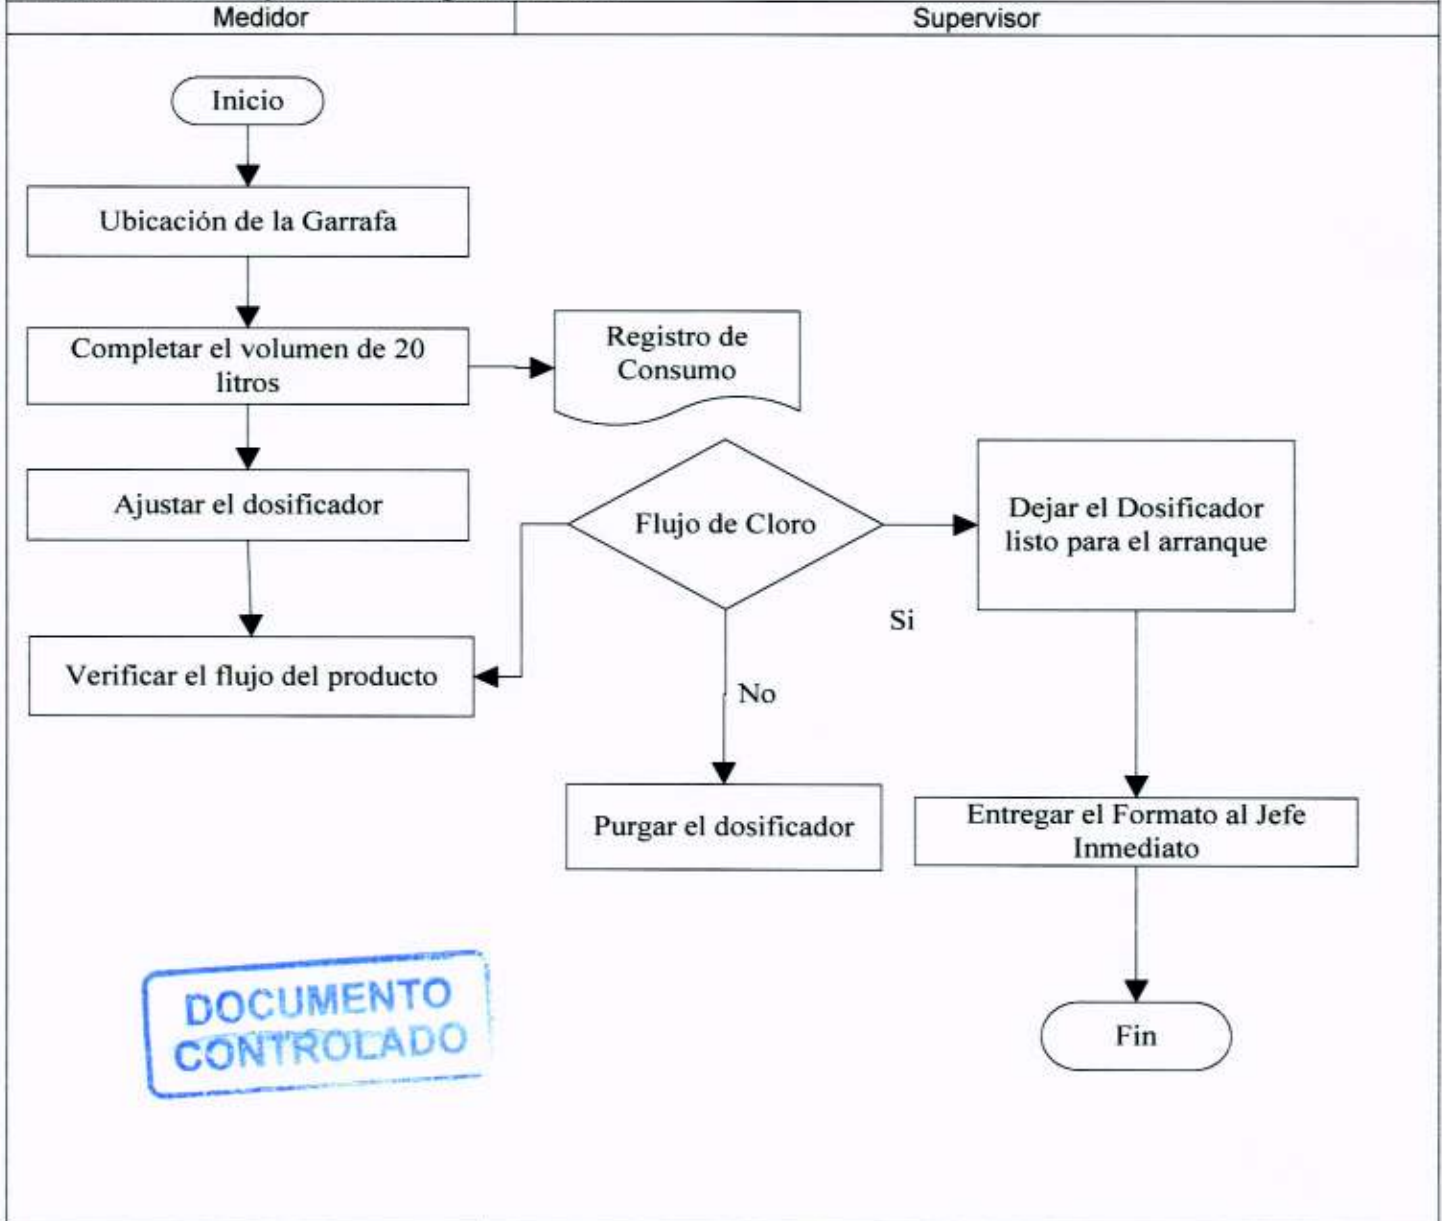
| Medidor | Supervisor |
|---|---|

Inicio

Ubicación de la Garrafa

Completar el volumen de 20 litros

Registro de Consumo

Ajustar el dosificador

Flujo de Cloro

Dejar el Dosificador listo para el arranque

Si

Verificar el flujo del producto

No

Purgar el dosificador

Entregar el Formato al Jefe Inmediato

DOCUMENTO CONTROLADO

Fin